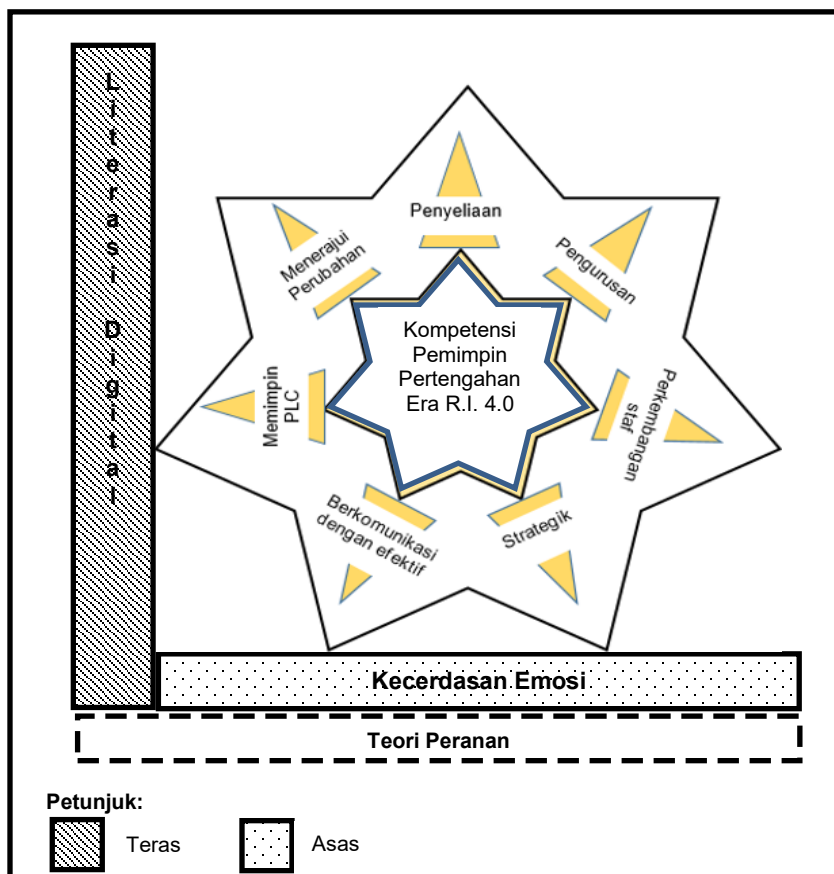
Literasi Digital

Penyeliaan

Menerajui Perubahan

Pengurusan

Kompetensi Pemimpin Pertengahan Era R.I. 4.0

Memimpin PLC

Perkembangan staf

Berkomunikasi dengan efektif

Strategik

Kecerdasan Emosi

Teori Peranan

Petunjuk:

Teras

Asas